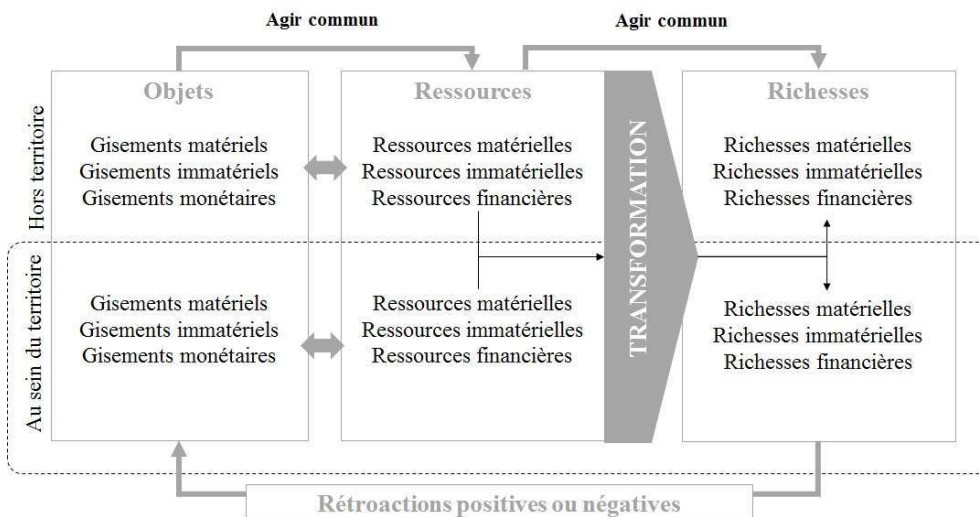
Agir commun

Agir commun

Hors territoire

Au sein du territoire

Objets

Gisements matériels
Gisements immatériels
Gisements monétaires

Gisements matériels
Gisements immatériels
Gisements monétaires

Ressources

Ressources matérielles
Ressources immatérielles
Ressources financières

Ressources matérielles
Ressources immatérielles
Ressources financières

TRANSFORMATION

Richesses

Richesses matérielles
Richesses immatérielles
Richesses financières

Richesses matérielles
Richesses immatérielles
Richesses financières

Rétroactions positives ou négatives